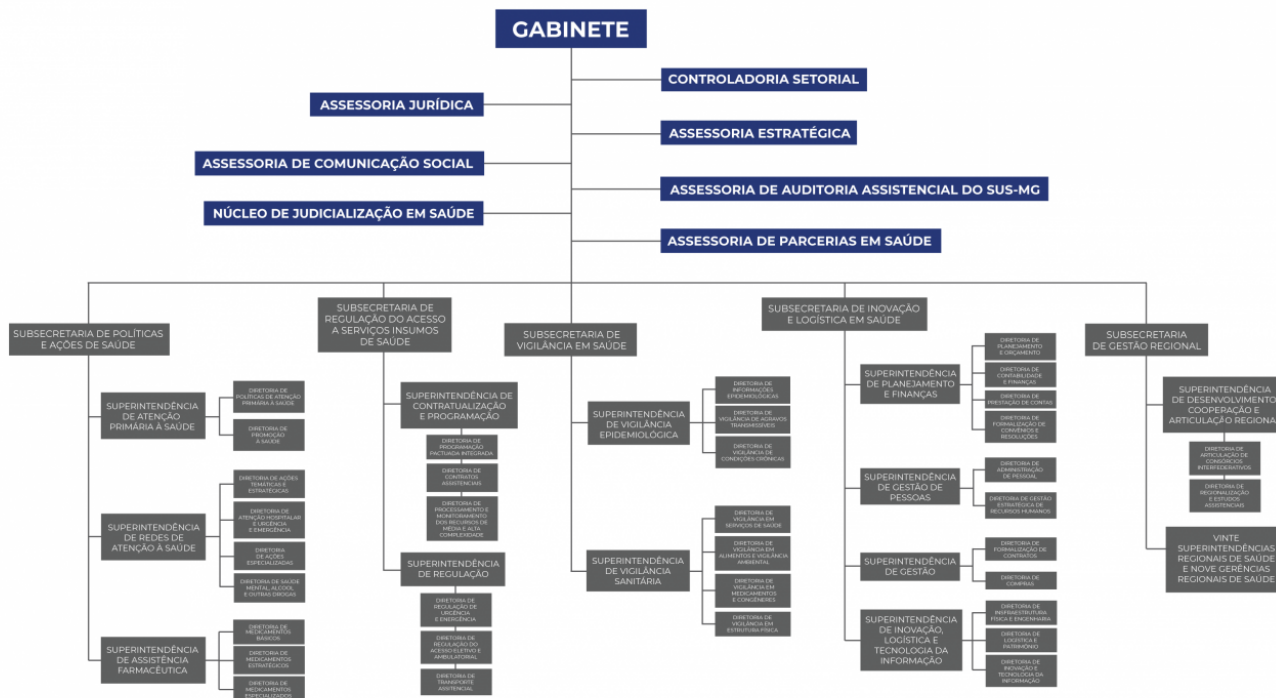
GABINETE

CONTROLADORIA SETORIAL

ASSESSORIA JURÍDICA

ASSESSORIA ESTRATÉGICA

ASSESSORIA DE COMUNICAÇÃO SOCIAL

ASSESSORIA DE AUDITORIA ASSISTENCIAL DO SUS-MG

NÚCLEO DE JUDICIALIZAÇÃO EM SAÚDE

ASSESSORIA DE PARCERIAS EM SAÚDE

SUBSECRETARIA DE POLÍTICAS E AÇÕES DE SAÚDE

SUPERINTENDÊNCIA DE ATENÇÃO PRIMÁRIA À SAÚDE

DIRETORIA DE POLÍTICAS DE ATENÇÃO PRIMÁRIA À SAÚDE

DIRETORIA DE PROMOÇÃO À SAÚDE

SUPERINTENDÊNCIA DE REDES DE ATENÇÃO À SAÚDE

DIRETORIA DE AÇÕES TEMÁTICAS E ESTRATÉGICAS

DIRETORIA DE ATENÇÃO HOSPITALAR E URGÊNCIA E EMERGÊNCIA

DIRETORIA DE AÇÕES ESPECIALIZADAS

DIRETORIA DE SAÚDE MENTAL ÁLCOOL E OUTRAS DROGAS

SUPERINTENDÊNCIA DE ASSISTÊNCIA FARMACÊUTICA

DIRETORIA DE MEDICAMENTOS BÁSICOS

DIRETORIA DE MEDICAMENTOS ESTRATÉGICOS

DIRETORIA DE MEDICAMENTOS ESPECIALIZADOS

SUBSECRETARIA DE REGULAÇÃO DO ACESSO A SERVIÇOS INSUMOS DE SAÚDE

SUPERINTENDÊNCIA DE CONTRATUALIZAÇÃO E PROGRAMAÇÃO

DIRETORIA DE PROGRAMAÇÃO PACTUADA INTEGRADA

DIRETORIA DE CONTRATOS ASSISTENCIAIS

DIRETORIA DE PROCESSAMENTO E MONITORAMENTO DOS RECURSOS DE MÉDIA E ALTA COMPLEXIDADE

SUPERINTENDÊNCIA DE REGULAÇÃO

DIRETORIA DE REGULAÇÃO DE URGÊNCIA E EMERGÊNCIA

DIRETORIA DE REGULAÇÃO DO ACESSO ELETIVO E AMBULATORIAL

DIRETORIA DE TRANSPORTE ASSISTENCIAL

SUBSECRETARIA DE VIGILÂNCIA EM SAÚDE

SUPERINTENDÊNCIA DE VIGILÂNCIA EPIDEMIOLÓGICA

DIRETORIA DE INFORMAÇÕES EPIDEMIOLÓGICAS

DIRETORIA DE VIGILÂNCIA DE AGRAVOS TRANSMISSÍVEIS

DIRETORIA DE VIGILÂNCIA DE CONDIÇÕES CRÔNICAS

SUPERINTENDÊNCIA DE VIGILÂNCIA SANITÁRIA

DIRETORIA DE VIGILÂNCIA EM SERVIÇOS DE SAÚDE

DIRETORIA DE VIGILÂNCIA EM ALIMENTOS E VIGILÂNCIA AMBIENTAL

DIRETORIA DE VIGILÂNCIA EM MEDICAMENTOS E CONGÊNERES

DIRETORIA DE VIGILÂNCIA EM ESTRUTURA FÍSICA

SUBSECRETARIA DE INOVAÇÃO E LOGÍSTICA EM SAÚDE

SUPERINTENDÊNCIA DE PLANEJAMENTO E FINANÇAS

DIRETORIA DE PLANEJAMENTO E ORÇAMENTO

DIRETORIA DE CONTABILIDADE E FINANÇAS

DIRETORIA DE PRESTAÇÃO DE CONTAS

DIRETORIA DE FORMALIZAÇÃO DE CONVÊNIOS E RESOLUÇÕES

SUPERINTENDÊNCIA DE GESTÃO DE PESSOAS

DIRETORIA DE ADMINISTRAÇÃO DE PESSOAL

DIRETORIA DE GESTÃO ESTRATÉGICA DE RECURSOS HUMANOS

SUPERINTENDÊNCIA DE GESTÃO

DIRETORIA DE FORMALIZAÇÃO DE CONTRATOS

DIRETORIA DE COMPRAS

SUPERINTENDÊNCIA DE INOVAÇÃO, LOGÍSTICA E TECNOLOGIA DA INFORMAÇÃO

DIRETORIA DE INFRAESTRUTURA FÍSICA E ENGENHARIA

DIRETORIA DE LOGÍSTICA E PATRIMÔNIO

DIRETORIA DE INOVAÇÃO E TECNOLOGIA DA INFORMAÇÃO

SUBSECRETARIA DE GESTÃO REGIONAL

SUPERINTENDÊNCIA DE DESENVOLVIMENTO COOPERAÇÃO E ARTICULAÇÃO REGIONAL

DIRETORIA DE ARTICULAÇÃO DE CONSÓRCIOS INTERFEDERATIVOS

DIRETORIA DE REGIONALIZAÇÃO E ESTUDOS ASSISTENCIAIS

VINTE SUPERINTENDÊNCIAS REGIONAIS DE SAÚDE E NOVE GERÊNCIAS REGIONAIS DE SAÚDE